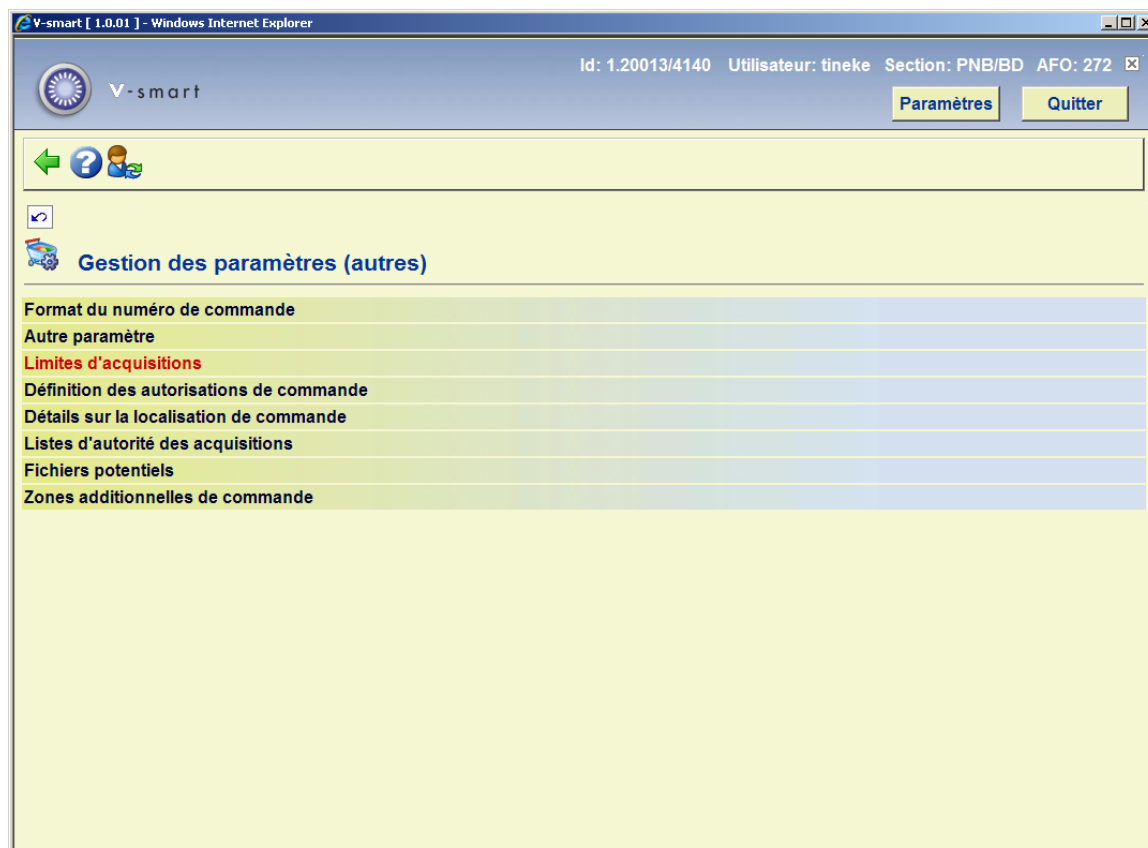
V-smart [ 1.0.01 ] - Windows Internet Explorer

V-smart

Id: 1.20013/4140 Utilisateur: tineke Section: PNB/BD AFO: 272

Paramètres

Quitter

Gestion des paramètres (autres)

Format du numéro de commande
Autre paramètre
Limites d'acquisitions
Définition des autorisations de commande
Détails sur la localisation de commande
Listes d'autorité des acquisitions
Fichiers potentiels
Zones additionnelles de commande